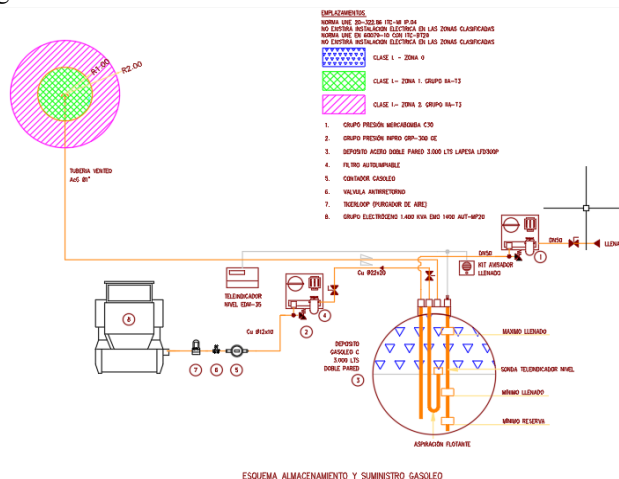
EMPLAZAMIENTOS
NORMA UNE 20-322.86 ITC-MI IP.04
NO EXISTIRA INSTALACION ELECTRICA EN LAS ZONAS CLASIFICADAS
NORMA UNE EN 60079-10 CON ITC-BT29
NO EXISTIRA INSTALACION ELECTRICA EN LAS ZONAS CLASIFICADAS

CLASE I. - ZONA 0

CLASE I.- ZONA 1. GRUPO IIA-T3

CLASE I.- ZONA 2. GRUPO IIA-T3

1. GRUPO PRESION MERCABOMBA C30
2. GRUPO PRESION INPRO GRP-300 CE
3. DEPOSITO ACERO DOBLE PARED 3.000 LTS LAPESA LFD300P
4. FILTRO AUTOLIMPIABLE
5. CONTADOR GASOLEO
6. VALVULA ANTIRRETORNO
7. TIGERLOOP (PURGADOR DE AIRE)
8. GRUPO ELECTROGENO 1.400 KVA EMO 1400 AUT-MP20

R1.00
R2.00

TUBERIA VENTEO
AcS 80"

DN50
DN50
LLENADO

Cu Ø22x20

KIT AVISADOR LLENADO

TELEINDICADOR NIVEL EDM-35

Cu Ø12x10

8

7 6 5

2

4

1

DEPOSITO GASOLEO C 3.000 LTS DOBLE PARED
3

MAXIMO LLENADO
SONDA TELEINDICADOR NIVEL
MINIMO LLENADO
MINIMO RESERVA
ASPIRACION FLOTANTE

ESQUEMA ALMACENAMIENTO Y SUMINISTRO GASOLEO